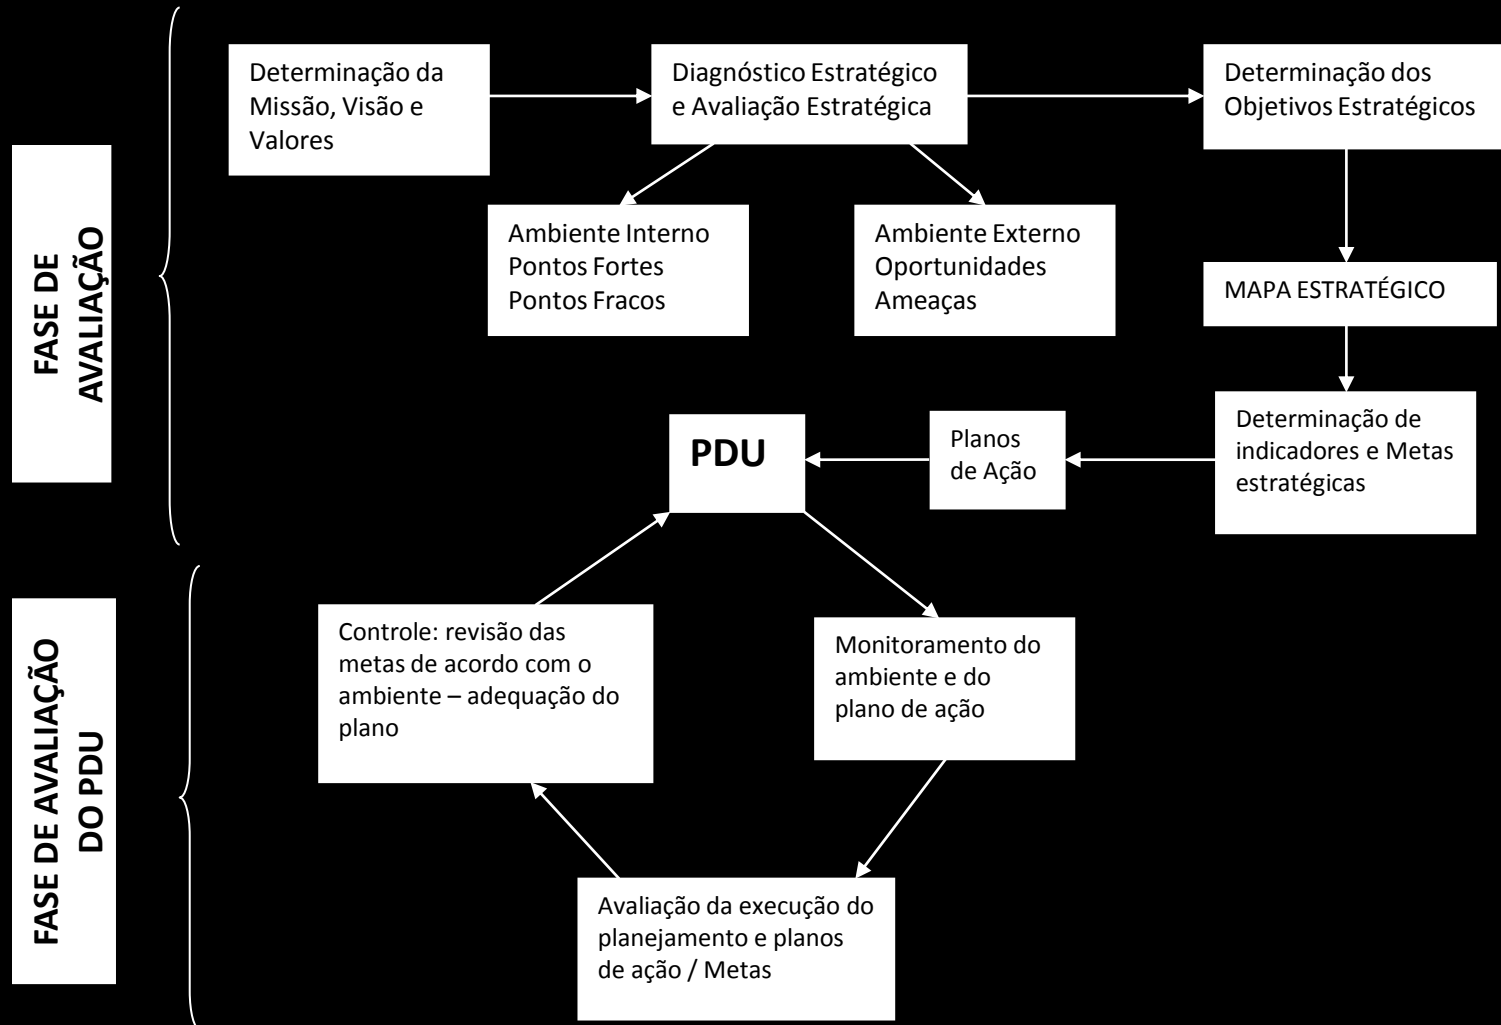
FASE DE AVALIAÇÃO

Determinação da Missão, Visão e Valores

Diagnóstico Estratégico e Avaliação Estratégica

Determinação dos Objetivos Estratégicos

Ambiente Interno
Pontos Fortes
Pontos Fracos

Ambiente Externo
Oportunidades
Ameaças

MAPA ESTRATÉGICO

Determinação de indicadores e Metas estratégicas

Planos de Ação

PDU

FASE DE AVALIAÇÃO DO PDU

Controle: revisão das metas de acordo com o ambiente – adequação do plano

Monitoramento do ambiente e do plano de ação

Avaliação da execução do planejamento e planos de ação / Metas